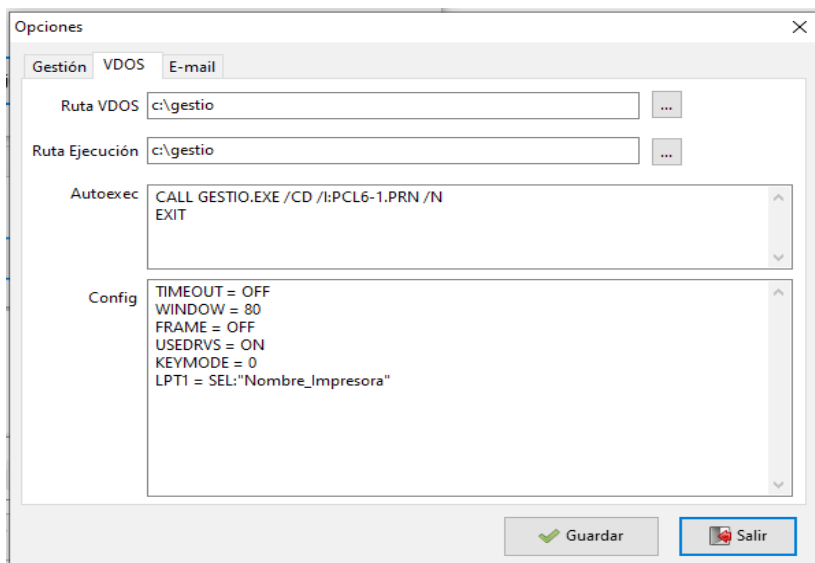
Opciones
×

Gestión VDOS E-mail

Ruta VDOS c:\gestio ...

Ruta Ejecución c:\gestio ...

Autoexec
CALL GESTIO.EXE /CD /I:PCL6-1.PRN /N
EXIT

Config
TIMEOUT = OFF
WINDOW = 80
FRAME = OFF
USEDRVS = ON
KEYMODE = 0
LPT1 = SEL:"Nombre_Impresora"

Guardar Salir